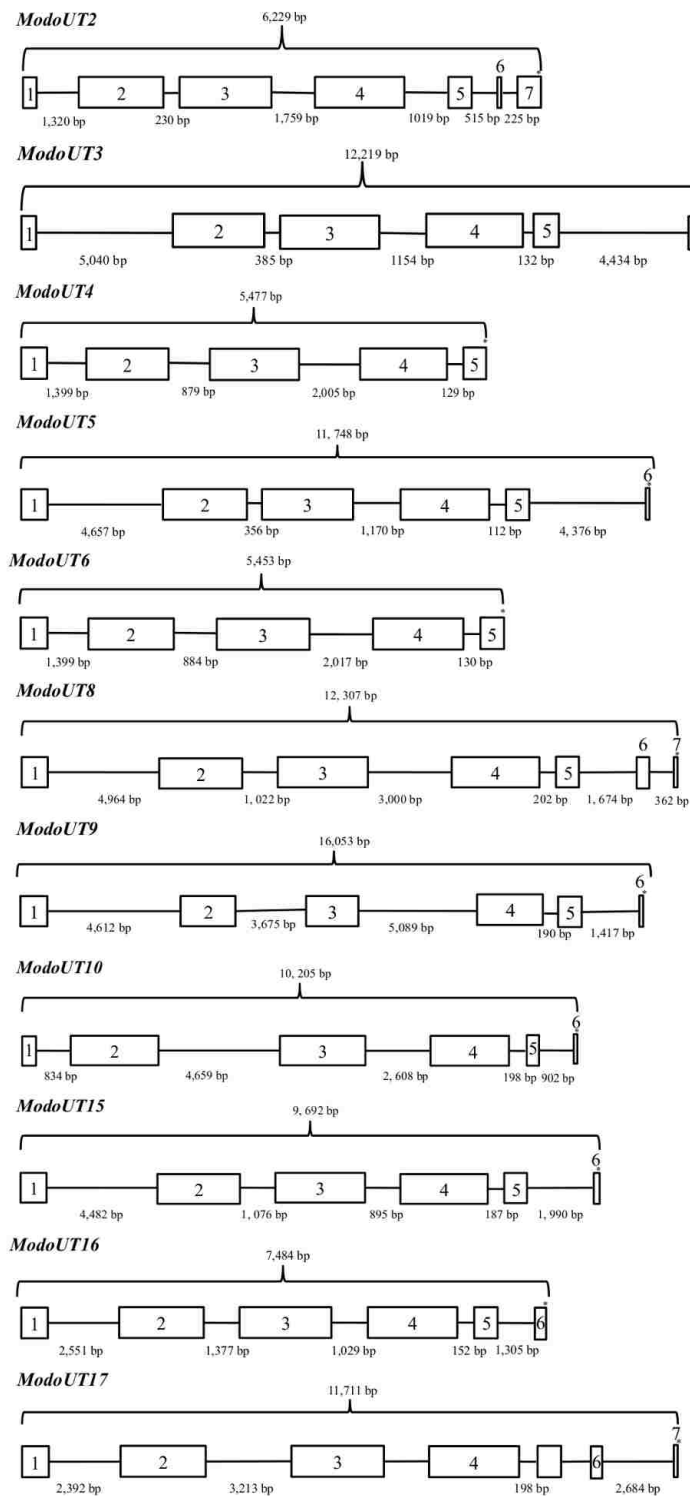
ModoUT2

6,229 bp

1 2 3 4 5 6 7

1,320 bp 230 bp 1,759 bp 1019 bp 515 bp 225 bp

ModoUT3

12,219 bp

1 2 3 4 5

5,040 bp 385 bp 1154 bp 132 bp 4,434 bp

ModoUT4

5,477 bp

1 2 3 4 5

1,399 bp 879 bp 2,005 bp 129 bp

ModoUT5

11, 748 bp

1 2 3 4 5 6

4,657 bp 356 bp 1,170 bp 112 bp 4, 376 bp

ModoUT6

5,453 bp

1 2 3 4 5

1,399 bp 884 bp 2,017 bp 130 bp

ModoUT8

12, 307 bp

1 2 3 4 5 6 7

4,964 bp 1, 022 bp 3,000 bp 202 bp 1, 674 bp 362 bp

ModoUT9

16,053 bp

1 2 3 4 5 6

4,612 bp 3,675 bp 5,089 bp 190 bp 1,417 bp

ModoUT10

10, 205 bp

1 2 3 4 5 6

834 bp 4,659 bp 2, 608 bp 198 bp 902 bp

ModoUT15

9, 692 bp

1 2 3 4 5 6

4,482 bp 1, 076 bp 895 bp 187 bp 1, 990 bp

ModoUT16

7,484 bp

1 2 3 4 5 6

2,551 bp 1,377 bp 1,029 bp 152 bp 1,305 bp

ModoUT17

11,711 bp

1 2 3 4 6 7

2,392 bp 3,213 bp 198 bp 2,684 bp